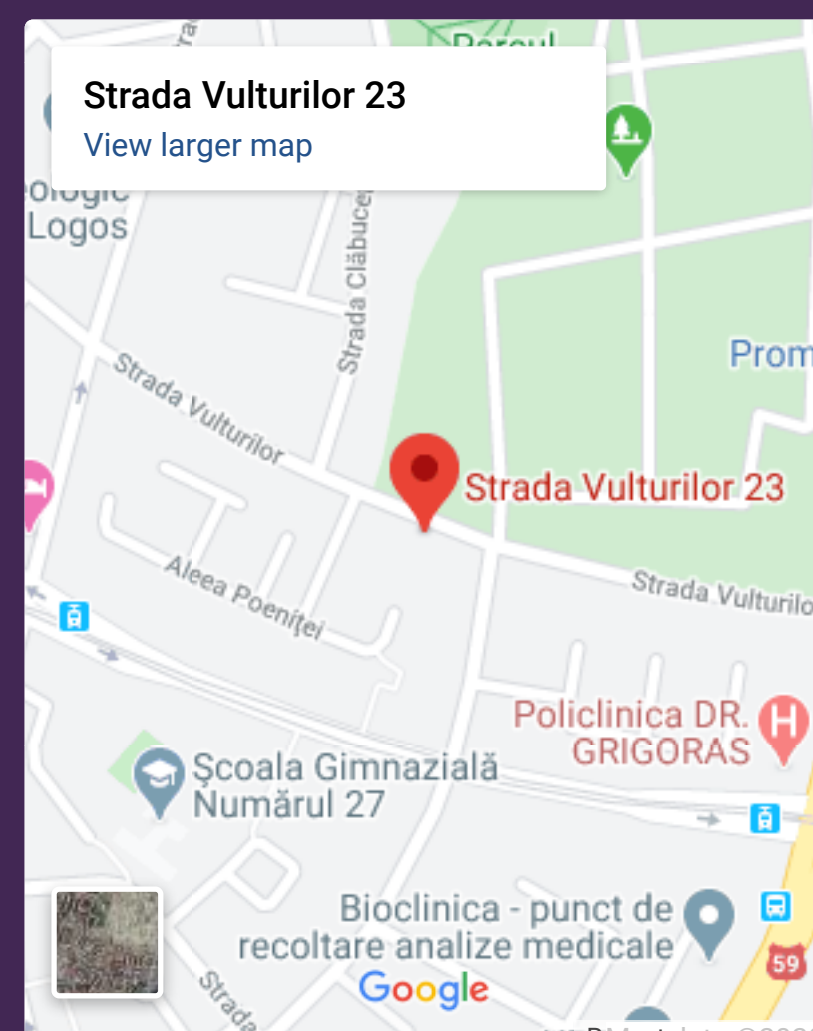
Strada Vulturilor 23
View larger map

Parcul

ologic Logos

Strada Clăbucet

Prom

Strada Vulturilor

Strada Vulturilor 23

Strada Vulturilo

Aleea Poeniței

Policlinica DR. GRIGORAS

Școala Gimnazială Numărul 27

Bioclinica - punct de recoltare analize medicale

59

Strada

Google